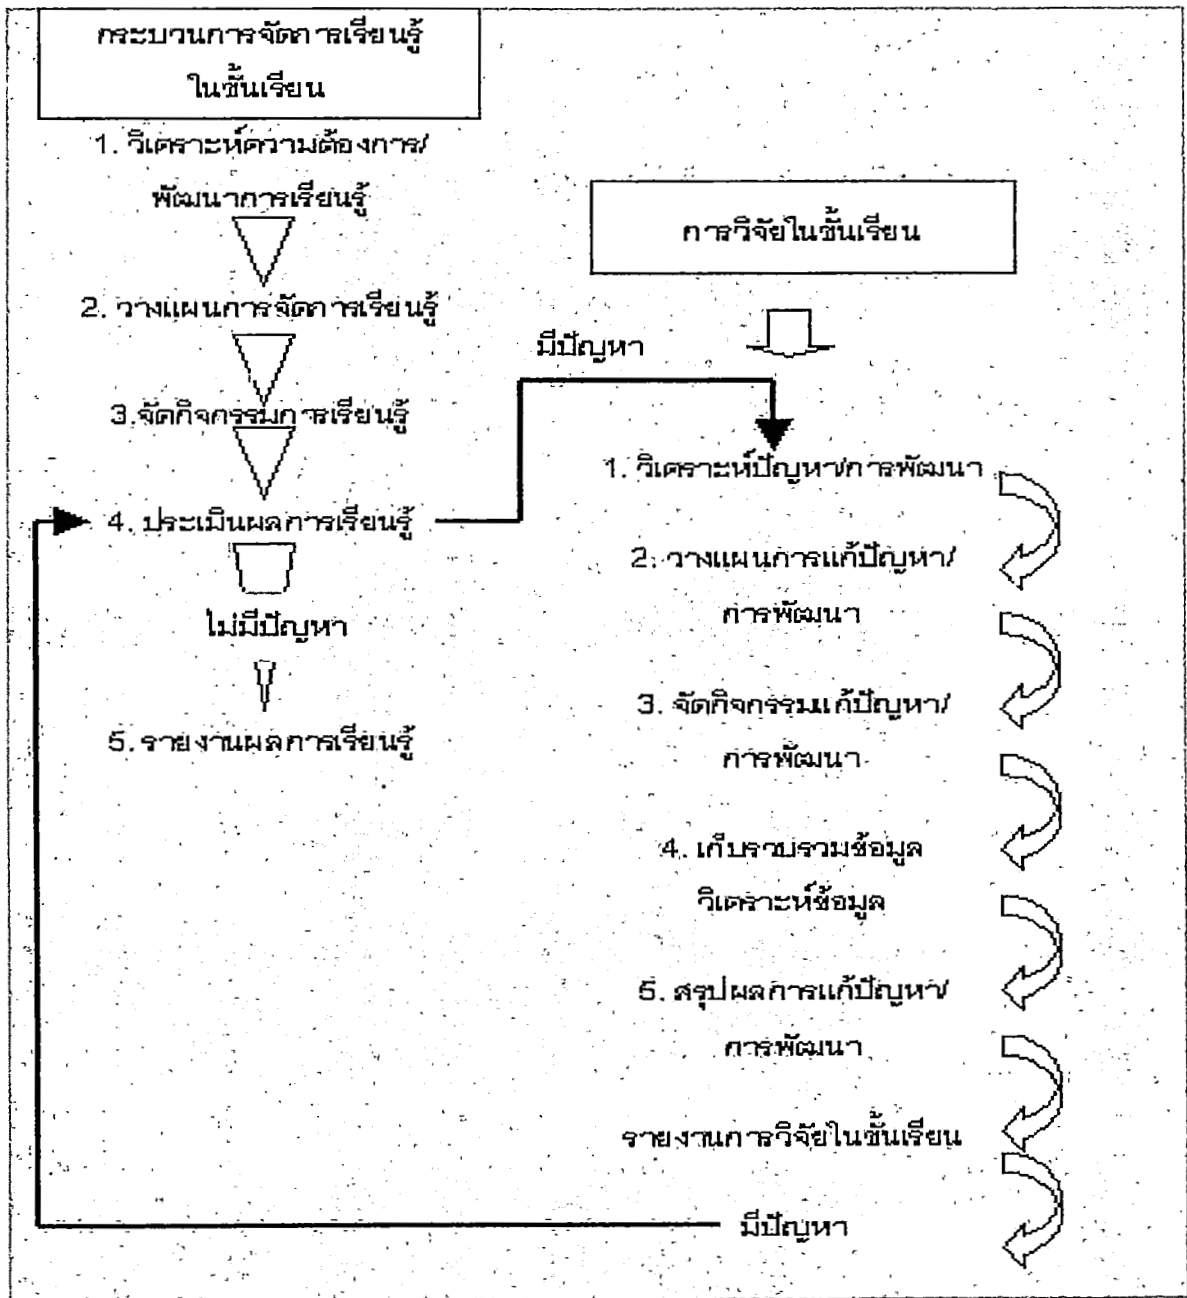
กระบวนการจัดการเรียนรู้ในชั้นเรียน

1. วิเคราะห์ความต้องการ/พัฒนาการเรียนรู้

2. วางแผนการจัดการเรียนรู้

3.จัดกิจกรรมการเรียนรู้

4. ประเมินผลการเรียนรู้

ไม่มีปัญหา

5. รายงานผลการเรียนรู้

การวิจัยในชั้นเรียน

มีปัญหา

1. วิเคราะห์ปัญหา/การพัฒนา

2. วางแผนการแก้ปัญหา/การพัฒนา

3. จัดกิจกรรมแก้ปัญหา/การพัฒนา

4. เก็บรวบรวมข้อมูล วิเคราะห์ข้อมูล

5. สรุปผลการแก้ปัญหา/การพัฒนา

รายงานการวิจัยในชั้นเรียน

มีปัญหา